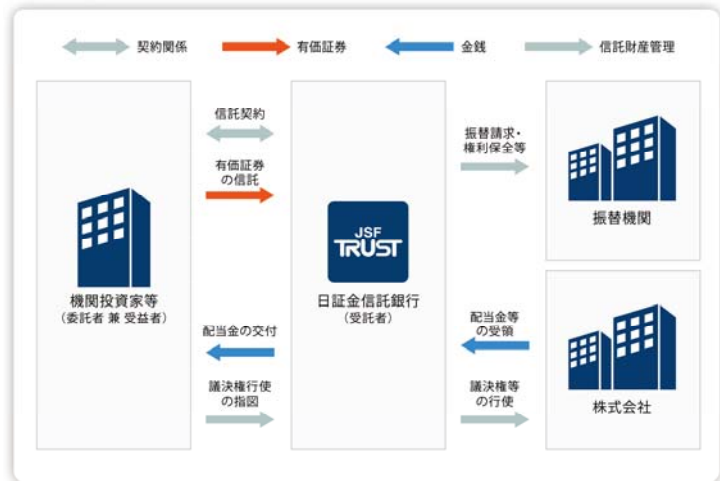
契約関係　有価証券　金銭　信託財産管理

機関投資家等
（委託者 兼 受益者）

信託契約

有価証券の信託

配当金の交付

議決権行使の指図

JSF TRUST

日証金信託銀行
（受託者）

振替請求・権利保全等

配当金等の受領

議決権等の行使

振替機関

株式会社